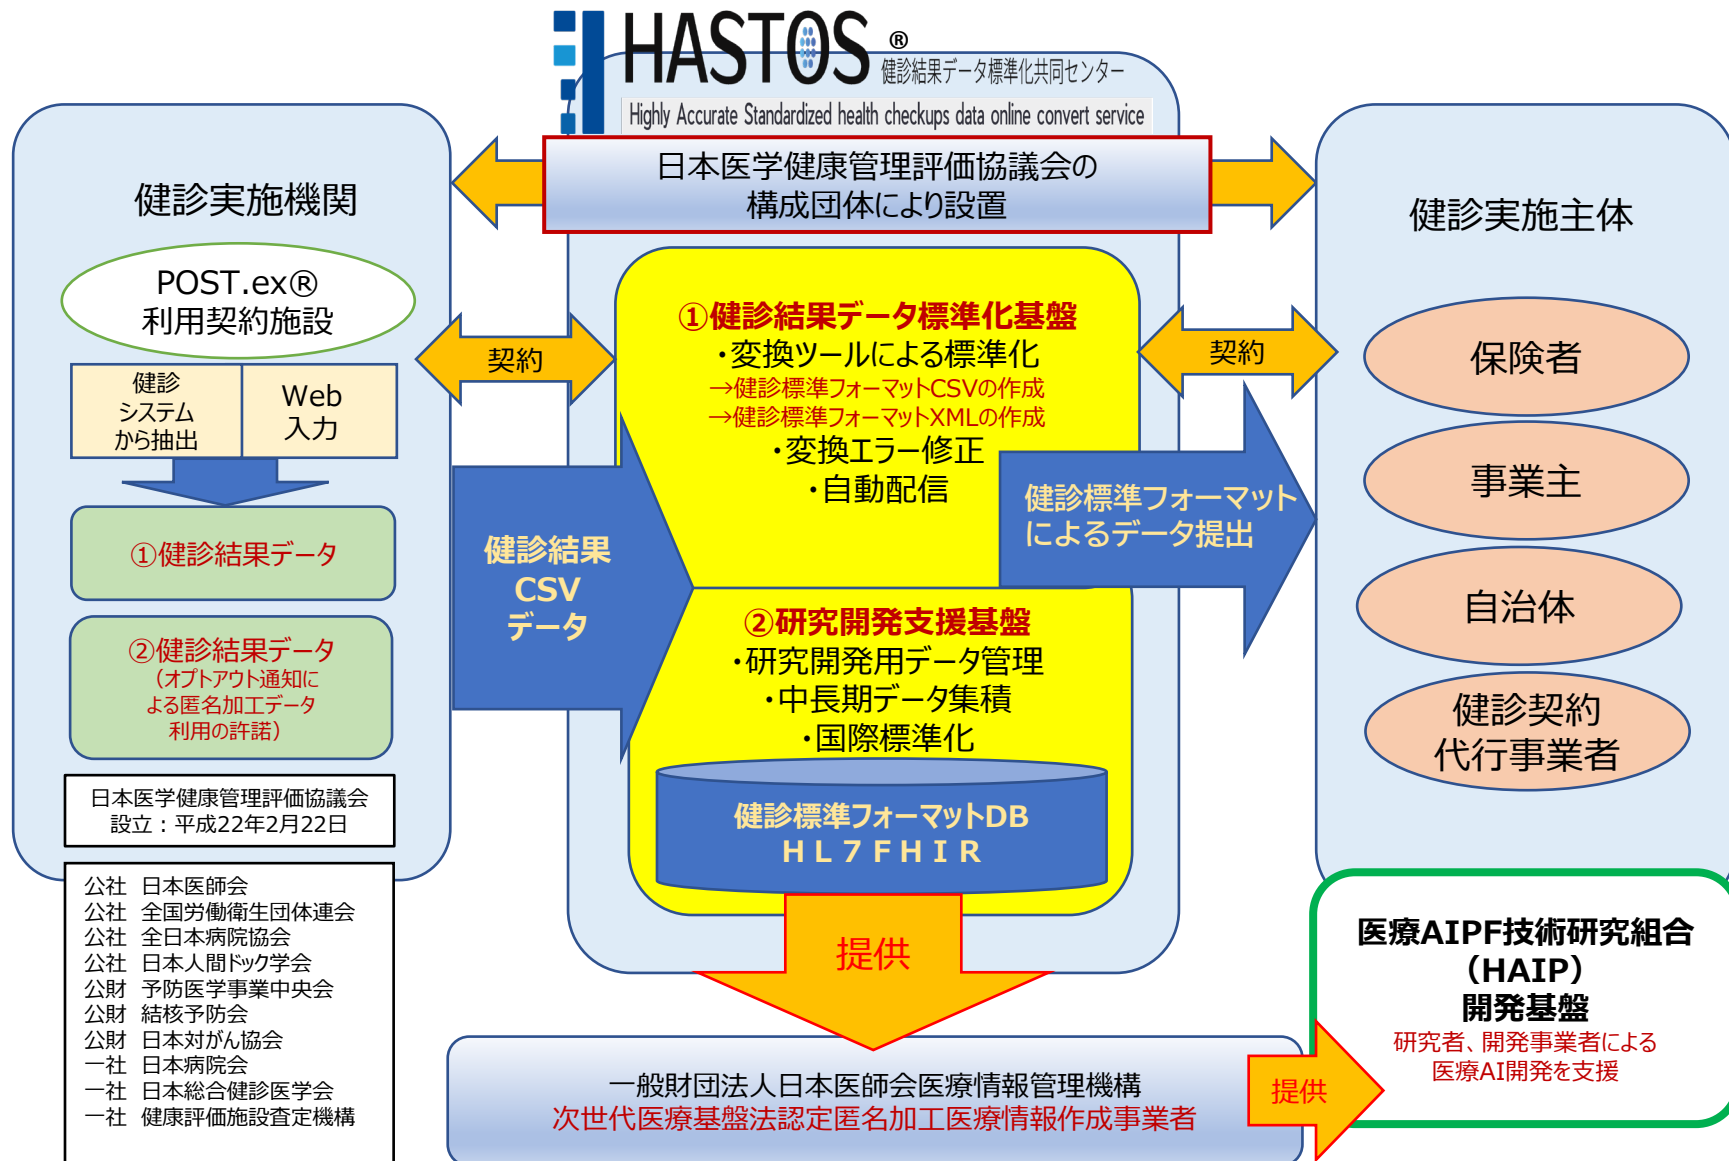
HASTOS®
健診結果データ標準化共同センター
Highly Accurate Standardized health checkups data online convert service

日本医学健康管理評価協議会の構成団体により設置

健診実施機関

POST.ex®
利用契約施設

健診システムから抽出

Web入力

①健診結果データ

②健診結果データ
(オプトアウト通知による匿名加工データ利用の許諾)

日本医学健康管理評価協議会
設立：平成22年2月22日

公社 日本医師会
公社 全国労働衛生団体連合会
公社 全日本病院協会
公社 日本人間ドック学会
公財 予防医学事業中央会
公財 結核予防会
公財 日本対がん協会
一社 日本病院会
一社 日本総合健診医学会
一社 健康評価施設査定機構

契約

健診結果
CSV
データ

①健診結果データ標準化基盤
・変換ツールによる標準化
→健診標準フォーマットCSVの作成
→健診標準フォーマットXMLの作成
・変換エラー修正
・自動配信

②研究開発支援基盤
・研究開発用データ管理
・中長期データ集積
・国際標準化

健診標準フォーマットDB
HL7FHIR

契約

健診標準フォーマットによるデータ提出

健診実施主体

保険者

事業主

自治体

健診契約
代行事業者

提供

一般財団法人日本医師会医療情報管理機構
次世代医療基盤法認定匿名加工医療情報作成事業者

提供

医療AIPF技術研究組合
(HAIP)
開発基盤
研究者、開発事業者による医療AI開発を支援